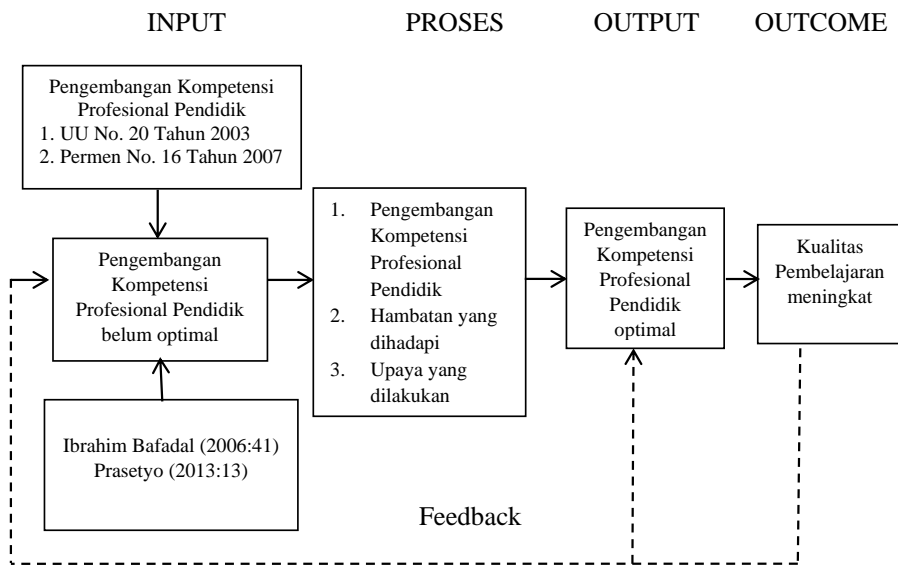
INPUT PROSES OUTPUT OUTCOME

Pengembangan Kompetensi Profesional Pendidik
1. UU No. 20 Tahun 2003
2. Permen No. 16 Tahun 2007

Pengembangan Kompetensi Profesional Pendidik belum optimal

Ibrahim Bafadal (2006:41)
Prasetyo (2013:13)

1. Pengembangan Kompetensi Profesional Pendidik
2. Hambatan yang dihadapi
3. Upaya yang dilakukan

Pengembangan Kompetensi Profesional Pendidik optimal

Kualitas Pembelajaran meningkat

Feedback